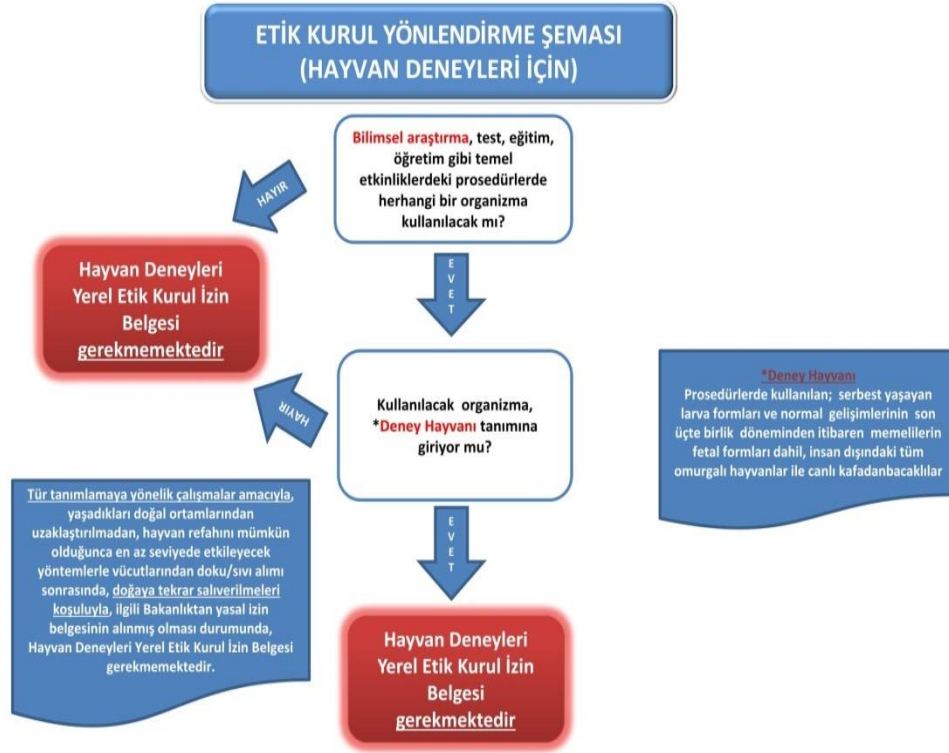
ETİK KURUL YÖNLENDİRME ŞEMASI (HAYVAN DENEYLERİ İÇİN)

Bilimsel araştırma, test, eğitim, öğretim gibi temel etkinliklerdeki prosedürlerde herhangi bir organizma kullanılacak mı?

HAYIR

Hayvan Deneyleri Yerel Etik Kurul İzin Belgesi gerekmemektedir

EVET

Kullanılacak organizma, *Deney Hayvanı tanımına giriyor mu?

HAYIR

*Deney Hayvanı
Prosedürlerde kullanılan; serbest yaşayan larva formları ve normal gelişimlerinin son üçte birlik döneminden itibaren memelilerin fetal formları dahil, insan dışındaki tüm omurgalı hayvanlar ile canlı kafadanbacaklılar

Tür tanımlamaya yönelik çalışmalar amacıyla, yaşadıkları doğal ortamlarından uzaklaştırılmadan, hayvan refahını mümkün olduğunca en az seviyede etkileyecek yöntemlerle vücutlarından doku/sıvı alımı sonrasında, doğaya tekrar salıverilmeleri koşuluyla, ilgili Bakanlıktan yasal izin belgesinin alınmış olması durumunda, Hayvan Deneyleri Yerel Etik Kurul İzin Belgesi gerekmemektedir.

EVET

Hayvan Deneyleri Yerel Etik Kurul İzin Belgesi gerekmektedir